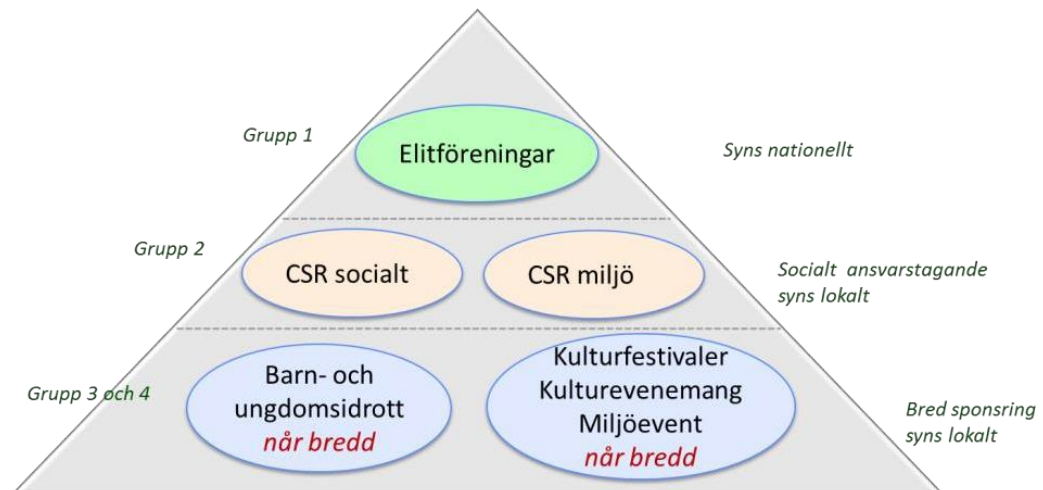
Grupp 1

Elitföreningar

Syns nationellt

Grupp 2

CSR socialt

CSR miljö

Socialt ansvarstagande syns lokalt

Grupp 3 och 4

Barn- och ungdomsidrott
når bredd

Kulturfestivaler
Kulturevenemang
Miljöevent
når bredd

Bred sponsring syns lokalt